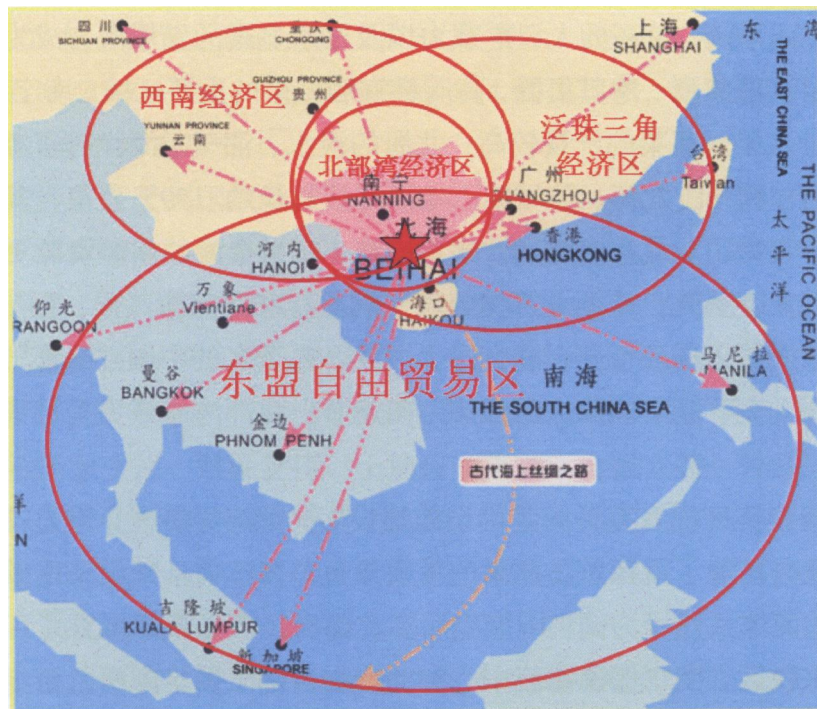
四川
SICHUAN PROVINCE

重庆
CHONGQING

上海
SHANGHAI

东

THE EAST CHINA SEA

GUIZHOU PROVINCE
贵州

西南经济区

YUNNAN PROVINCE
云南

泛珠三角
经济区

北部湾经济区

南宁
NANNING

广州
GUANGZHOU

台湾
Taiwan

北海
BEIHAI

香港
HONGKONG

太平洋

THE PACIFIC OCEAN

河内
HANOI

万象
Vientiane

海口
HAIKOU

仰光
RANGOON

曼谷
BANGKOK

东盟自由贸易区

南海
THE SOUTH CHINA SEA

马尼拉
MANILA

金边
PHNOM PENH

古代海上丝绸之路

吉隆坡
KUALA LUMPUR

新加坡
SINGAPORE